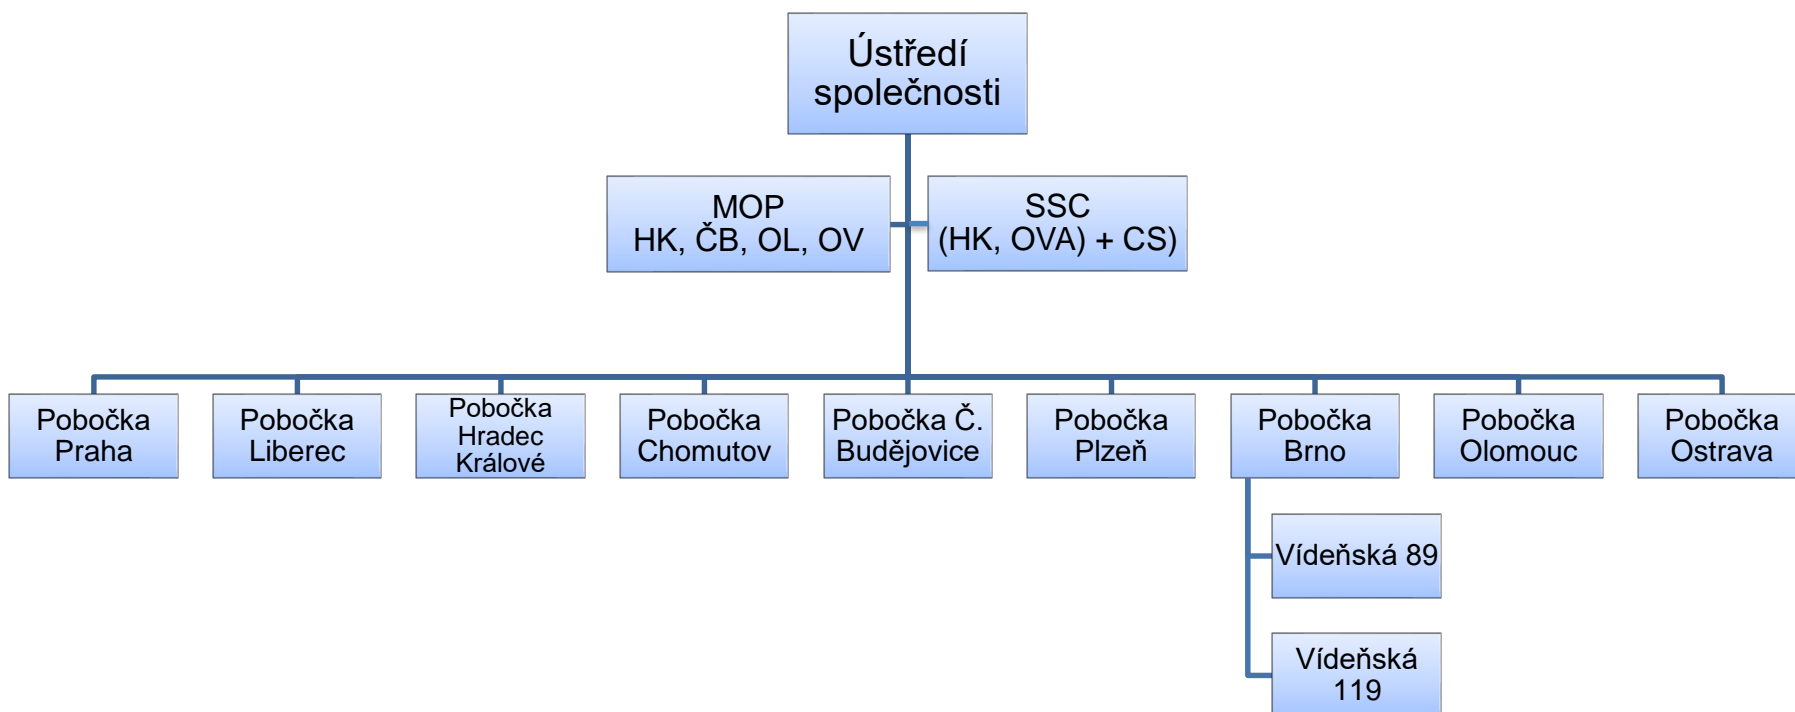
Ústředí společnosti

MOP
HK, ČB, OL, OV

SSC
(HK, OVA) + CS)

Pobočka Praha

Pobočka Liberec

Pobočka Hradec Králové

Pobočka Chomutov

Pobočka Č. Budějovice

Pobočka Plzeň

Pobočka Brno

Pobočka Olomouc

Pobočka Ostrava

Vídeňská 89

Vídeňská 119